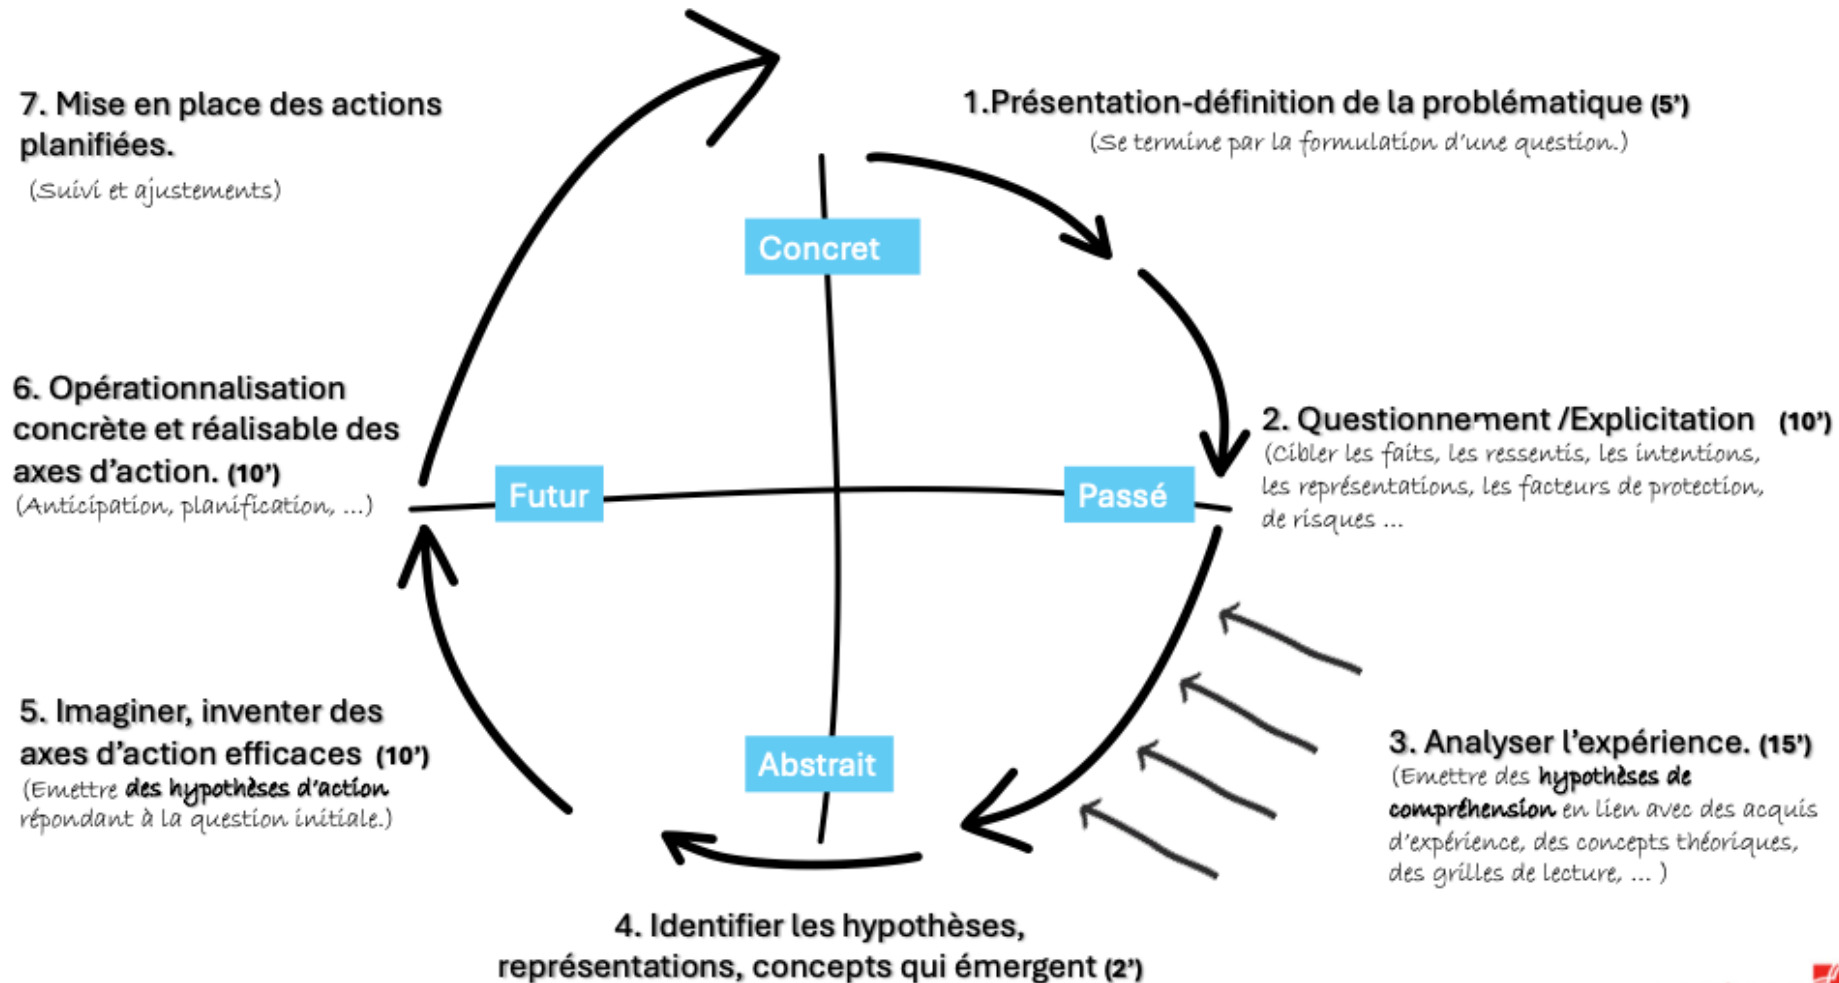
7. Mise en place des actions planifiées.
(Suivi et ajustements)

1.Présentation-définition de la problématique (5')
(Se termine par la formulation d'une question.)

Concret

6. Opérationnalisation concrète et réalisable des axes d'action. (10')
(Anticipation, planification, ...)

Futur

Passé

2. Questionnement /Explicitation (10')
(Cibler les faits, les ressentis, les intentions, les représentations, les facteurs de protection, de risques ...

5. Imaginer, inventer des axes d'action efficaces (10')
(Emettre des hypothèses d'action répondant à la question initiale.)

Abstrait

3. Analyser l'expérience. (15')
(Emettre des hypothèses de compréhension en lien avec des acquis d'expérience, des concepts théoriques, des grilles de lecture, ... )

4. Identifier les hypothèses, représentations, concepts qui émergent (2')